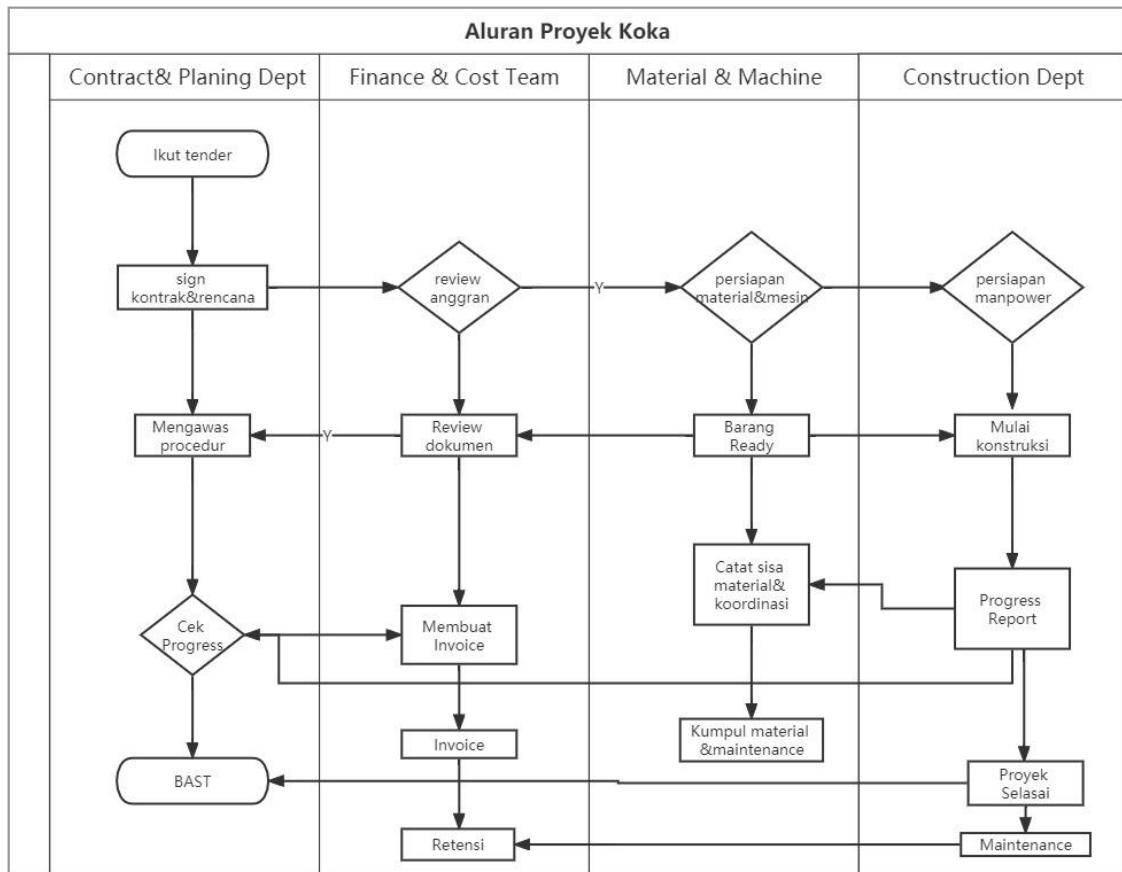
Aluran Proyek Koka

Contract& Planing Dept

Finance & Cost Team

Material & Machine

Construction Dept

Ikut tender

sign kontrak&rencana

review anggran

Y

persiapan material&mesin

persiapan manpower

Mengawas procedur

Y

Review dokumen

Barang Ready

Mulai konstruksi

Catat sisa material& koordinasi

Progress Report

Cek Progress

Membuat Invoice

Kumpul material &maintenance

Invoice

BAST

Proyek Selasai

Retensi

Maintenance